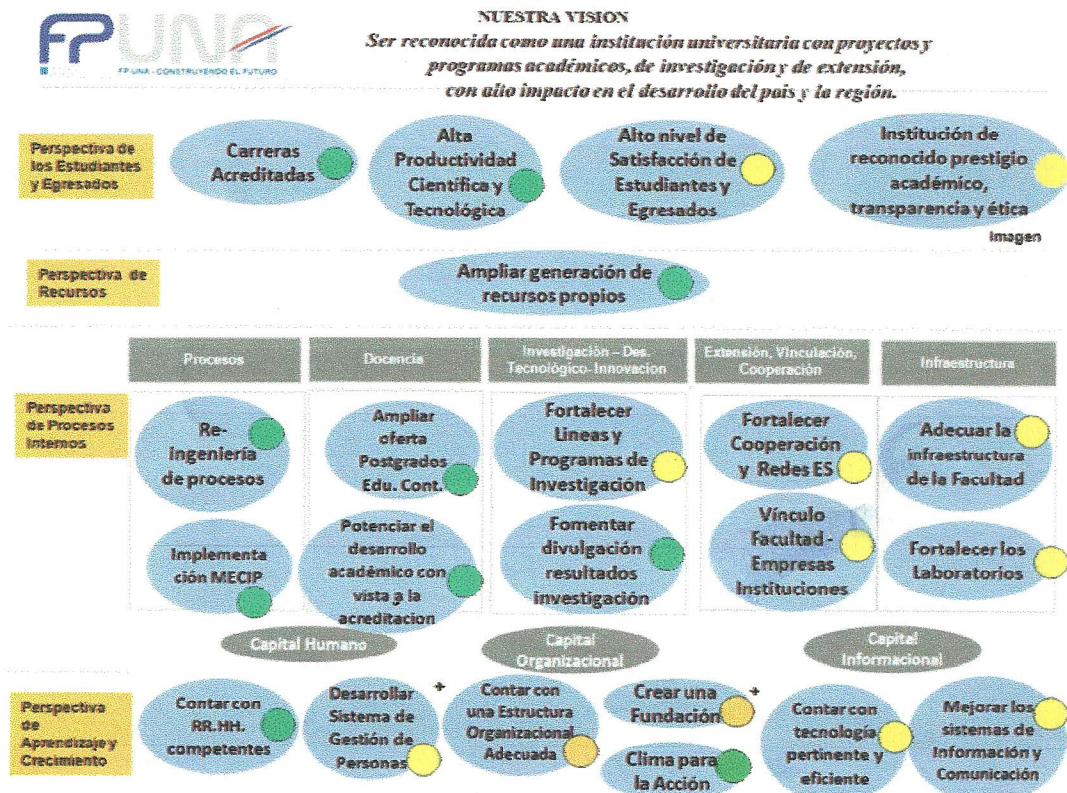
FP UNA
FP UNA - CONSTRUYENDO EL FUTURO

NUESTRA VISION
Ser reconocida como una institución universitaria con proyectos y programas académicos, de investigación y de extensión, con alto impacto en el desarrollo del país y la región.

Perspectiva de los Estudiantes y Egresados

Carreras Acreditadas

Alta Productividad Científica y Tecnológica

Alto nivel de Satisfacción de Estudiantes y Egresados

Institución de reconocido prestigio académico, transparencia y ética

Imagen

Perspectiva de Recursos

Ampliar generación de recursos propios

Procesos

Docencia

Investigación – Des. Tecnológico- Innovacion

Extensión, Vinculación, Cooperación

Infraestructura

Perspectiva de Procesos Internos

Re-Ingeniería de procesos

Ampliar oferta Postgrados Edu. Cont.

Fortalecer Lineas y Programas de Investigación

Fortalecer Cooperación y Redes ES

Adecuar la infraestructura de la Facultad

Implementación MECIP

Potenciar el desarrollo académico con vista a la acreditacion

Fomentar divulgación resultados investigación

Vínculo Facultad - Empresas Instituciones

Fortalecer los Laboratorios

Capital Humano

Capital Organizacional

Capital Informacional

Perspectiva de Aprendizaje y Crecimiento

Contar con RR.HH. competentes

Desarrollar Sistema de Gestión de Personas

Contar con una Estructura Organizacional Adecuada

Crear una Fundación

Clima para la Acción

Contar con tecnología pertinente y eficiente

Mejorar los sistemas de Información y Comunicación